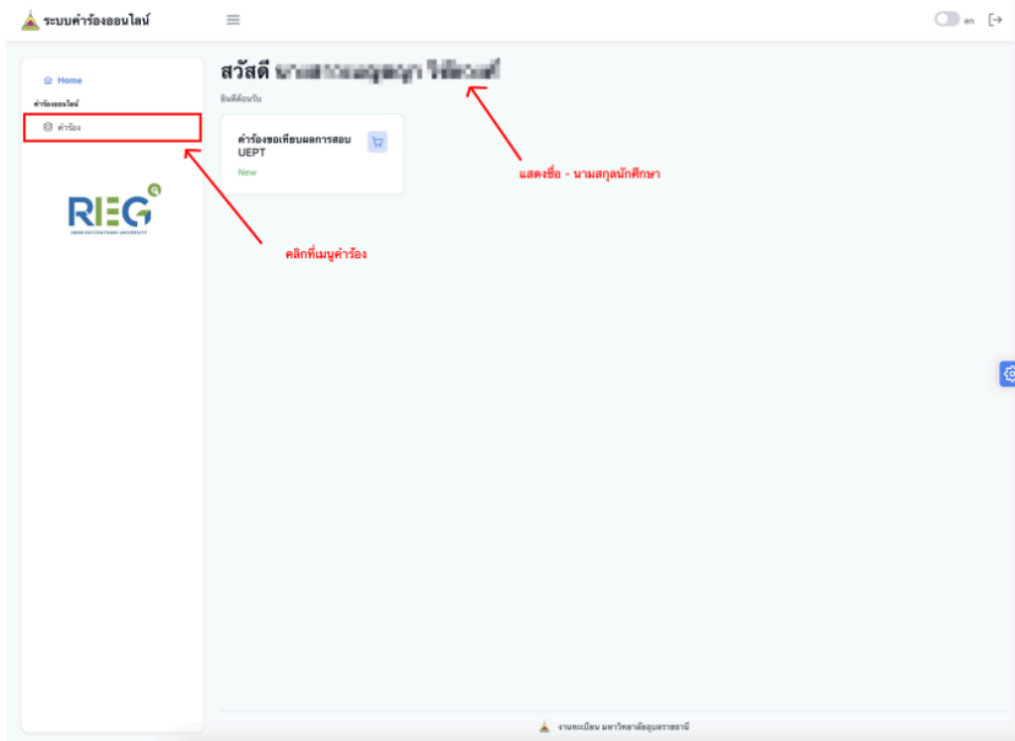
ระบบคำร้องออนไลน์

en

Home

คำร้องออนไลน์

คำร้อง

REG

UBON RATCHATHANI UNIVERSITY

สวัสดี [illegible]

ยินดีต้อนรับ

คำร้องขอเทียบผลการสอบ UEPT

New

แสดงชื่อ - นามสกุลนักศึกษา

คลิกที่เมนูคำร้อง

งานทะเบียน มหาวิทยาลัยอุบลราชธานี